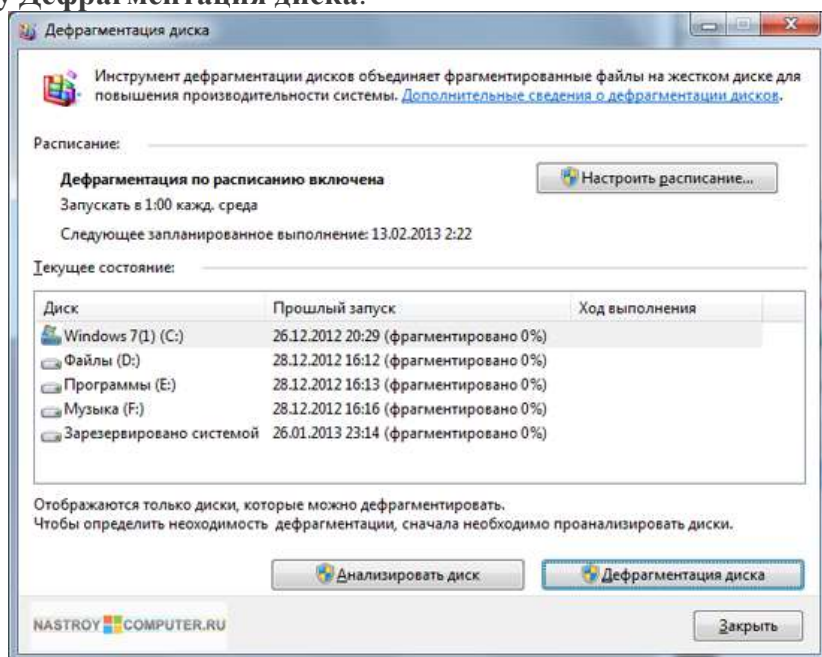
у Дефрагментация диска.

Дефрагментация диска

Инструмент дефрагментации дисков объединяет фрагментированные файлы на жестком диске для повышения производительности системы. Дополнительные сведения о дефрагментации дисков.

Расписание:

Дефрагментация по расписанию включена

Настроить расписание...

Запускать в 1:00 кажд. среда

Следующее запланированное выполнение: 13.02.2013 2:22

Текущее состояние:

| Диск | Прошлый запуск | Ход выполнения |
|---|---|---|
| Windows 7(1) (C:) | 26.12.2012 20:29 (фрагментировано 0%) | |
| Файлы (D:) | 28.12.2012 16:12 (фрагментировано 0%) | |
| Программы (E:) | 28.12.2012 16:13 (фрагментировано 0%) | |
| Музыка (F:) | 28.12.2012 16:16 (фрагментировано 0%) | |
| Зарезервировано системой | 26.01.2013 23:14 (фрагментировано 0%) | |

Отображаются только диски, которые можно дефрагментировать.
Чтобы определить неоходимость дефрагментации, сначала необходимо проанализировать диски.

Анализировать диск

Дефрагментация диска

NASTROY COMPUTER.RU

Закрыть